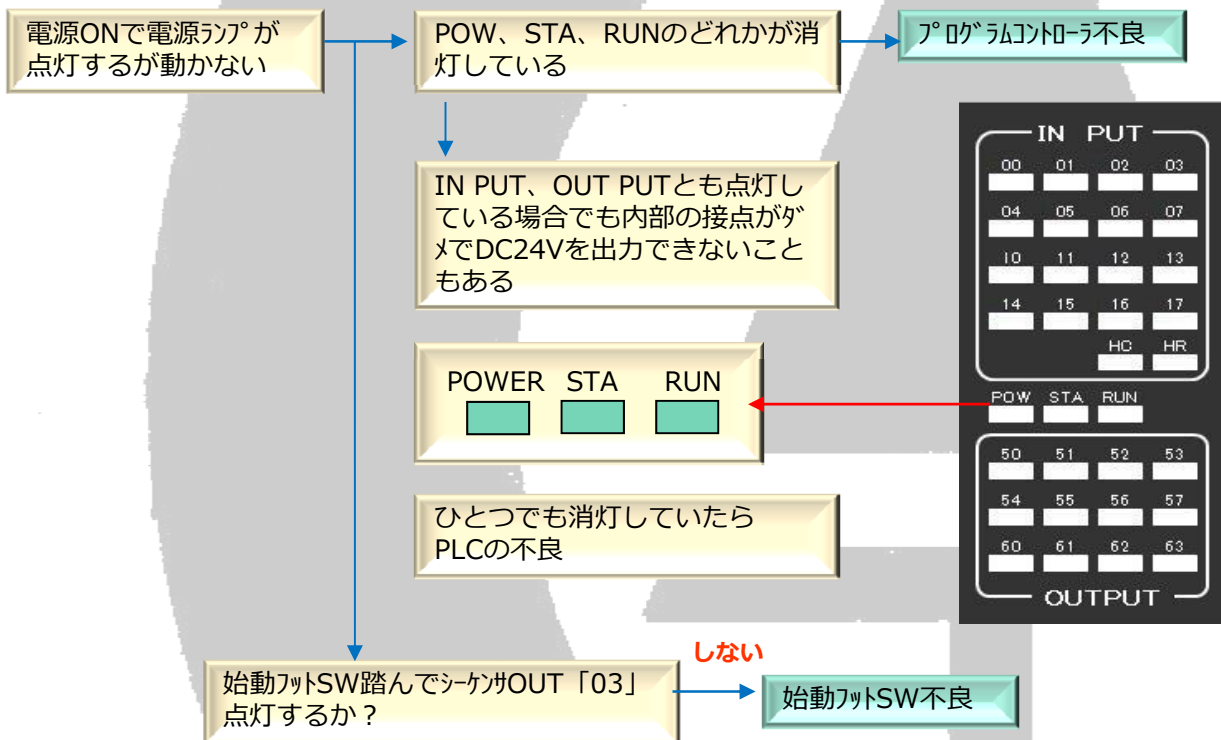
電源ONで電源ﾗﾝﾌﾟが点灯するが動かない

POW、STA、RUNのどれかが消灯している

ﾌﾟﾛｸﾞﾗﾑｺﾝﾄﾛｰﾗ不良

IN PUT、OUT PUTとも点灯している場合でも内部の接点がﾀﾞﾒでDC24Vを出力できないこともある

IN PUT

00 01 02 03
04 05 06 07
10 11 12 13
14 15 16 17
HC HR

POWER STA RUN

POW STA RUN

50 51 52 53
54 55 56 57
60 61 62 63

OUTPUT

ひとつでも消灯していたらPLCの不良

しない

始動ﾌｯﾄSW踏んでｼｰｹﾝｻOUT「03」点灯するか？

始動ﾌｯﾄSW不良